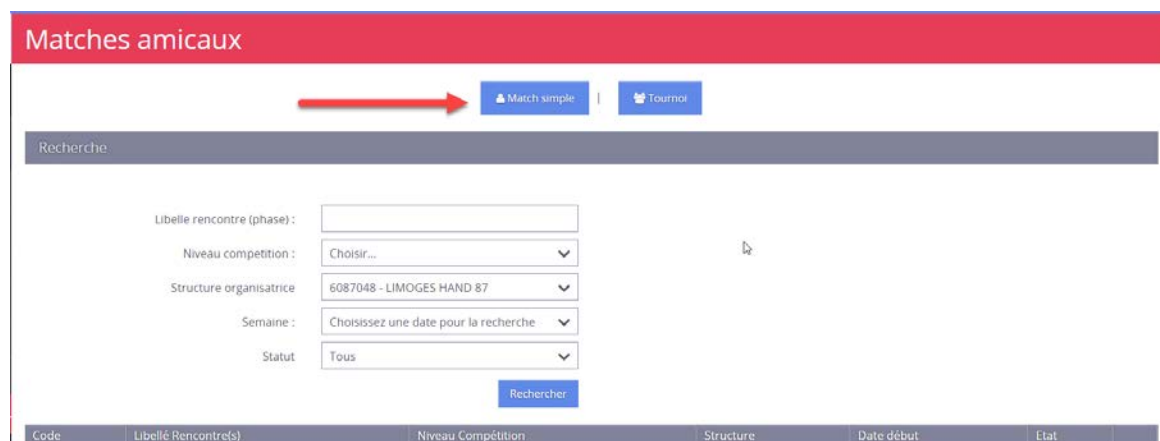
Matches amicaux

Match simple | Tournoi

Recherche

Libelle rencontre (phase) :

Niveau competition : Choisir...

Structure organisatrice 6087048 - LIMOGES HAND 87

Semaine : Choisissez une date pour la recherche

Statut Tous

Rechercher

| Code | Libellé Rencontre(s) | Niveau Compétition | Structure | Date début | Etat |
|---|---|---|---|---|---|